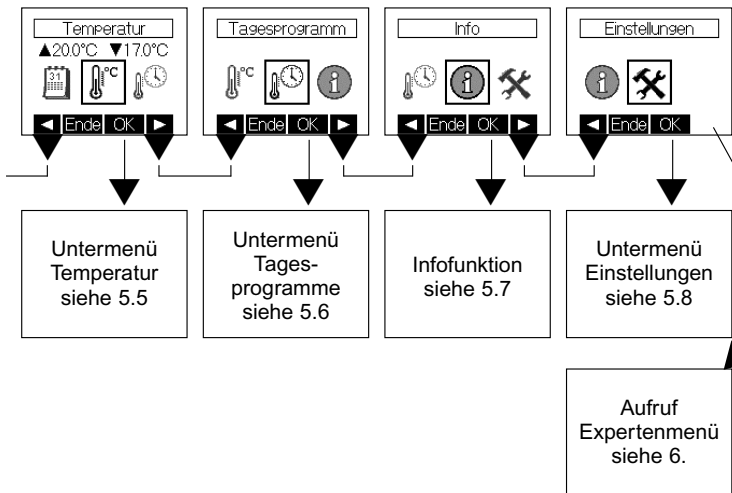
Temperatur
▲20.0°C ▼17.0°C
31
°C
◀ Ende OK ▶

Tagesprogramm
°C
◀ Ende OK ▶

Info
◀ Ende OK ▶

Einstellungen
◀ Ende OK

Untermenü Temperatur siehe 5.5

Untermenü Tagesprogramme siehe 5.6

Infofunktion siehe 5.7

Untermenü Einstellungen siehe 5.8

Aufruf Expertenmenü siehe 6.